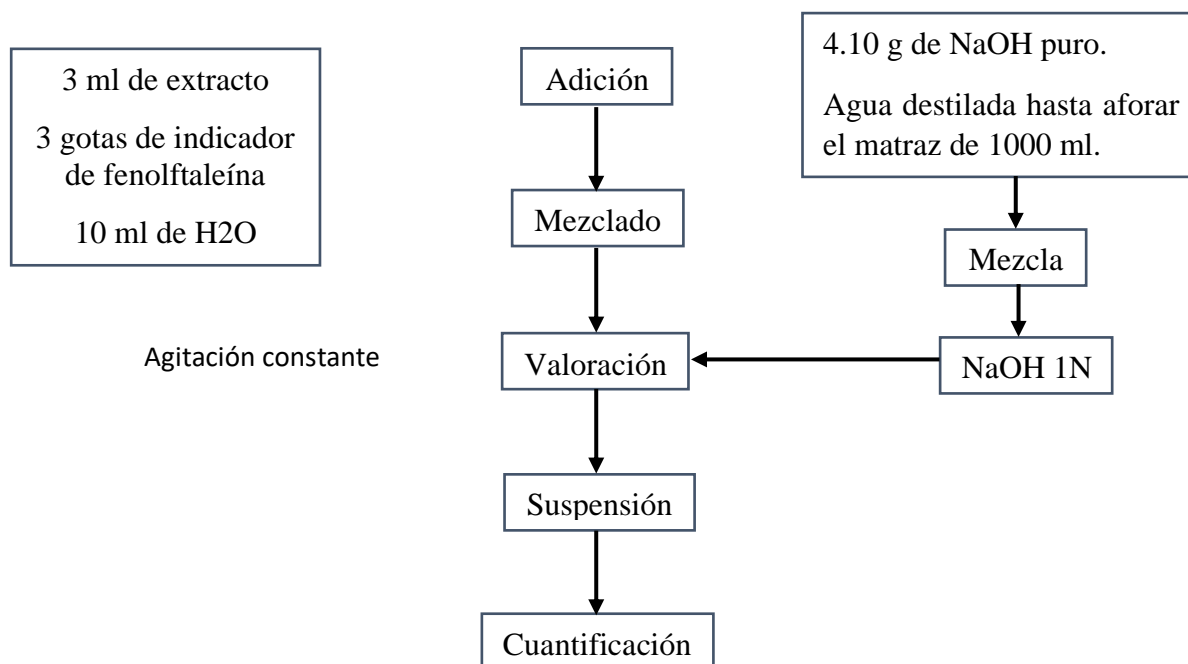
3 ml de extracto

3 gotas de indicador de fenolftaleína

10 ml de H2O

Adición

Mezclado

Agitación constante

Valoración

Suspensión

Cuantificación

4.10 g de NaOH puro.

Agua destilada hasta aforar el matraz de 1000 ml.

Mezcla

NaOH 1N